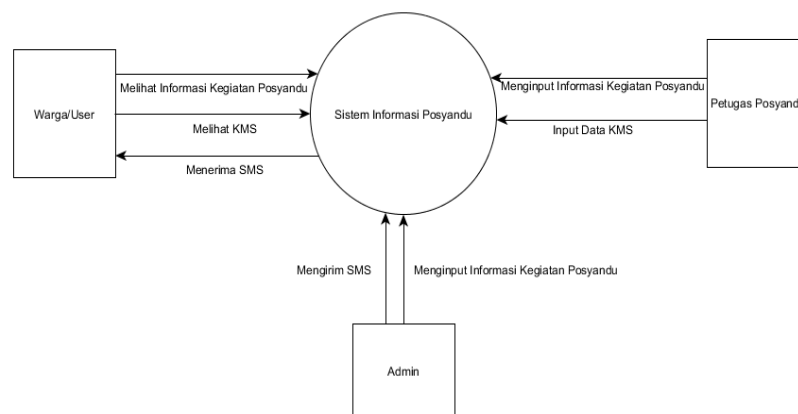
Warga/User

Melihat Informasi Kegiatan Posyandu

Melihat KMS

Menerima SMS

Sistem Informasi Posyandu

Menginput Informasi Kegiatan Posyandu

Input Data KMS

Petugas Posyand

Mengirim SMS

Menginput Informasi Kegiatan Posyandu

Admin